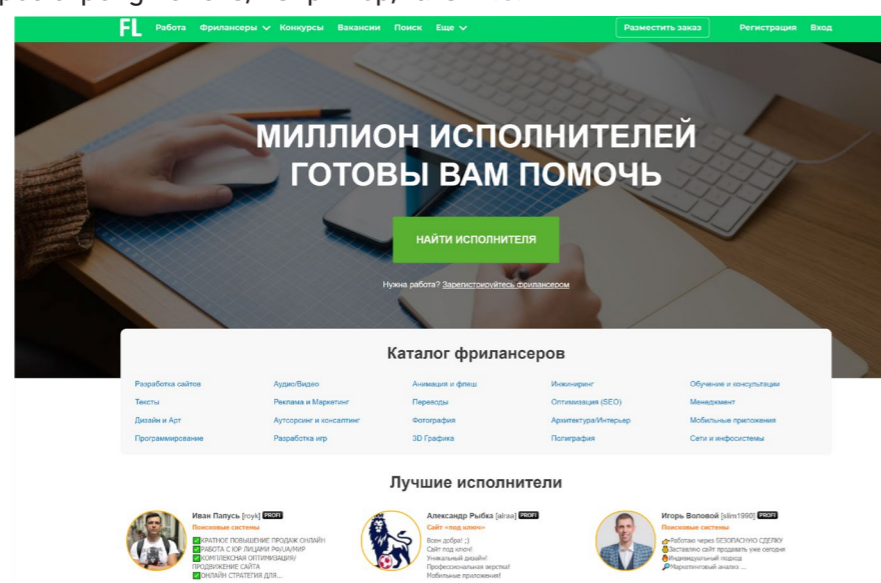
FL Работа Фрилансеры Конкурсы Вакансии Поиск Еще Разместить заказ Регистрация Вход

МИЛЛИОН ИСПОЛНИТЕЛЕЙ ГОТОВЫ ВАМ ПОМОЧЬ

НАЙТИ ИСПОЛНИТЕЛЯ

Нужна работа? Зарегистрируйтесь фрилансером

Каталог фрилансеров

| Разработка сайтов | Аудио/Видео | Анимация и флеш | Инжиниринг | Обучение и консультации |
|---|---|---|---|---|
| Тексты | Реклама и Маркетинг | Переводы | Оптимизация (SEO) | Менеджмент |
| Дизайн и Арт | Аутсорсинг и консалтинг | Фотография | Архитектура/Интерьер | Мобильные приложения |
| Программирование | Разработка игр | 3D Графика | Полиграфия | Сети и инфосистемы |

Лучшие исполнители

Иван Папусь [royk] PROFI
Поисковые системы
КРАТНОЕ ПОВЫШЕНИЕ ПРОДАЖ ОНЛАЙН
РАБОТА С ЮР ЛИЦАМИ РФ/UA/МИР
КОМПЛЕКСНАЯ ОПТИМИЗАЦИЯ/ПРОДВИЖЕНИЕ САЙТА
ОНЛАЙН СТРАТЕГИЯ ДЛЯ...

Александр Рыбка [alrae] PROFI
Сайт «под ключ»
Всем добра! ;)
Сайт под ключ!
Уникальный дизайн!
Профессиональная верстка!
Мобильные приложения!

Игорь Воловой [slim1990] PROFI
Поисковые системы
Работаю через БЕЗОПАСНУЮ СДЕЛКУ
Заставлю сайт продавать уже сегодня
Индивидуальный подход
Маркетинговый анализ ...